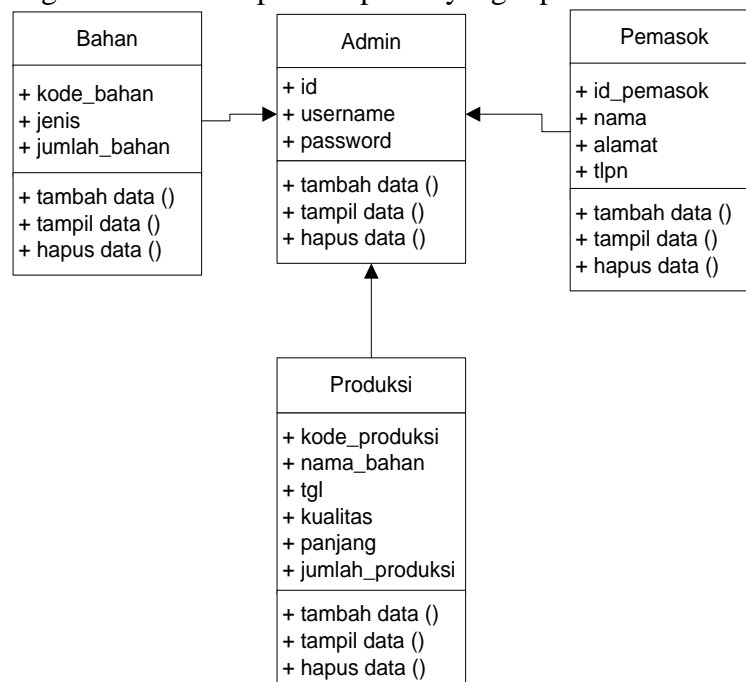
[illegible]

Bahan

+ kode_bahan
+ jenis
+ jumlah_bahan

+ tambah data ()
+ tampil data ()
+ hapus data ()

Admin

+ id
+ username
+ password

+ tambah data ()
+ tampil data ()
+ hapus data ()

Pemasok

+ id_pemasok
+ nama
+ alamat
+ tlpn

+ tambah data ()
+ tampil data ()
+ hapus data ()

Produksi

+ kode_produksi
+ nama_bahan
+ tgl
+ kualitas
+ panjang
+ jumlah_produksi

+ tambah data ()
+ tampil data ()
+ hapus data ()